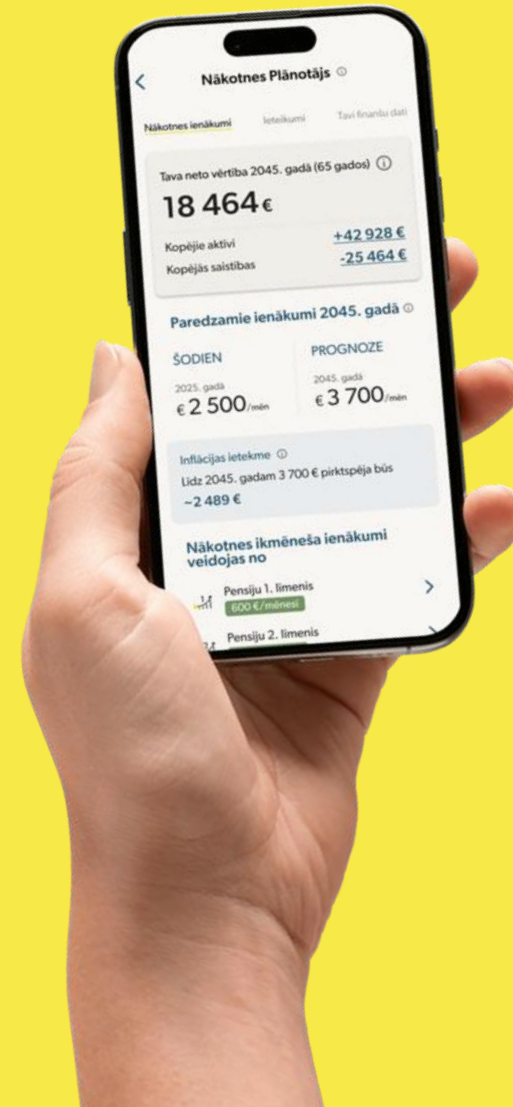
Nākotnes Plānotājs

Nākotnes ienākumi
Ieteikumi
Tavi finanšu dati

Tava neto vērtība 2045. gadā (65 gados)

18 464 €

Kopējie aktīvi +42 928 €
Kopējās saistības -25 464 €

Paredzamie ienākumi 2045. gadā

ŠODIEN
2025. gadā
€ 2 500/mēn

PROGNOZE
2045. gadā
€ 3 700/mēn

Inflācijas ietekme
Līdz 2045. gadam 3 700 € pirktspēja būs ~2 489 €

Nākotnes ikmēneša ienākumi veidojas no

Pensiju 1. līmenis
600 €/mēnesī

Pensiju 2. līmenis